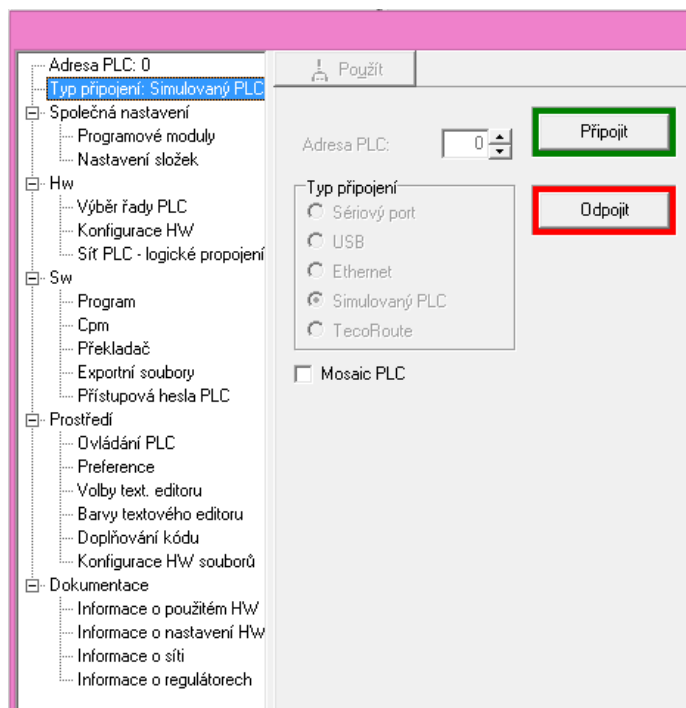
Adresa PLC: 0
Typ připojení: Simulovaný PLC
Společná nastavení
Programové moduly
Nastavení složek
Hw
Výběr řady PLC
Konfigurace HW
Síť PLC - logické propojení
Sw
Program
Cpm
Překladač
Exportní soubory
Přístupová hesla PLC
Prostředí
Ovládání PLC
Preference
Volby text. editoru
Barvy textového editoru
Doplňování kódu
Konfigurace HW souborů
Dokumentace
Informace o použitém HW
Informace o nastavení HW
Informace o síti
Informace o regulátorech

Použít

Adresa PLC: 0

Připojit

Typ připojení
Sériový port
USB
Ethernet
Simulovaný PLC
TecoRoute

Odpojit

Mosaic PLC